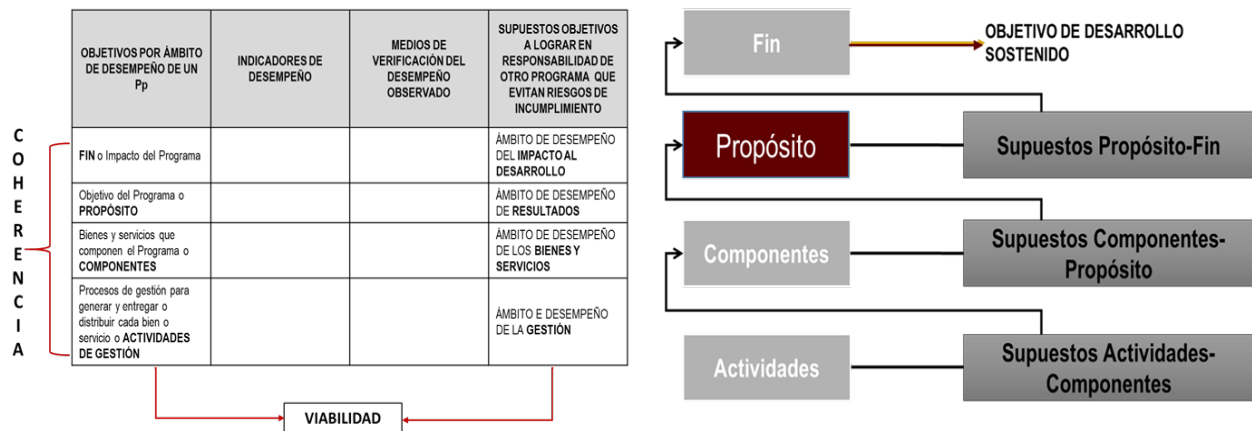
C
O
H
E
R
E
N
C
I
A

| OBJETIVOS POR ÁMBITO DE DESEMPEÑO DE UN Pp | INDICADORES DE DESEMPEÑO | MEDIOS DE VERIFICACIÓN DEL DESEMPEÑO OBSERVADO | SUPUESTOS OBJETIVOS A LOGRAR EN RESPONSABILIDAD DE OTRO PROGRAMA QUE EVITAN RIESGOS DE INCUMPLIMIENTO |
|---|---|---|---|
| FIN o Impacto del Programa | | | ÁMBITO DE DESEMPEÑO DEL IMPACTO AL DESARROLLO |
| Objetivo del Programa o PROPÓSITO | | | ÁMBITO DE DESEMPEÑO DE RESULTADOS |
| Bienes y servicios que componen el Programa o COMPONENTES | | | ÁMBITO DE DESEMPEÑO DE LOS BIENES Y SERVICIOS |
| Procesos de gestión para generar y entregar o distribuir cada bien o servicio o ACTIVIDADES DE GESTIÓN | | | ÁMBITO E DESEMPEÑO DE LA GESTIÓN |

VIABILIDAD

Fin
OBJETIVO DE DESARROLLO SOSTENIDO
Propósito
Supuestos Propósito-Fin
Componentes
Supuestos Componentes-Propósito
Actividades
Supuestos Actividades-Componentes